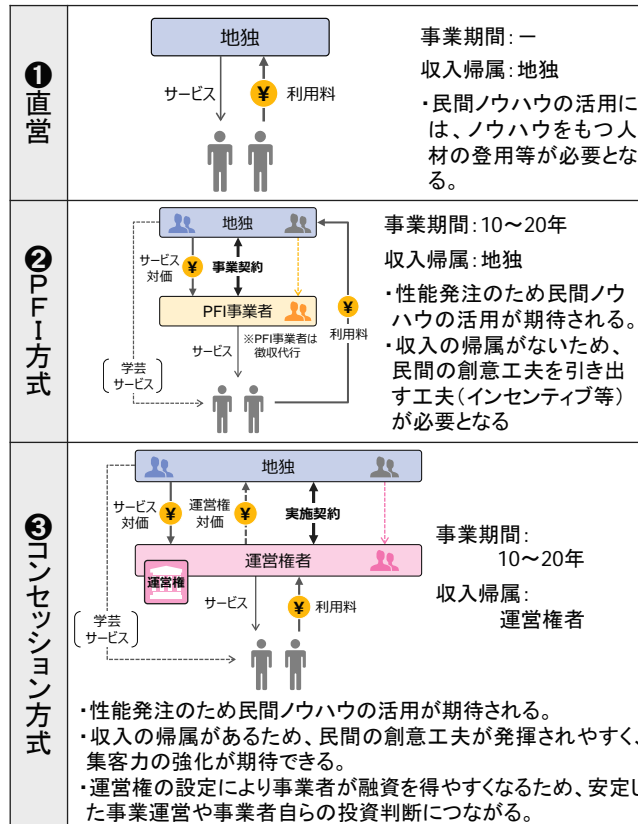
❶直営

地独

サービス

¥ 利用料

事業期間：ー

収入帰属：地独

・民間ノウハウの活用には、ノウハウをもつ人材の登用等が必要となる。

❷PFI方式

地独

サービス対価

¥ 事業契約

PFI事業者

※PFI事業者は徴収代行

¥ 利用料

サービス

学芸サービス

事業期間：10〜20年

収入帰属：地独

・性能発注のため民間ノウハウの活用が期待される。

・収入の帰属がないため、民間の創意工夫を引き出す工夫（インセンティブ等）が必要となる

❸コンセッション方式

地独

サービス対価 ¥

運営権対価 ¥

実施契約

運営権者

運営権

サービス

¥ 利用料

学芸サービス

事業期間：10〜20年

収入帰属：運営権者

・性能発注のため民間ノウハウの活用が期待される。

・収入の帰属があるため、民間の創意工夫が発揮されやすく、集客力の強化が期待できる。

・運営権の設定により事業者が融資を得やすくなるため、安定した事業運営や事業者自らの投資判断につながる。